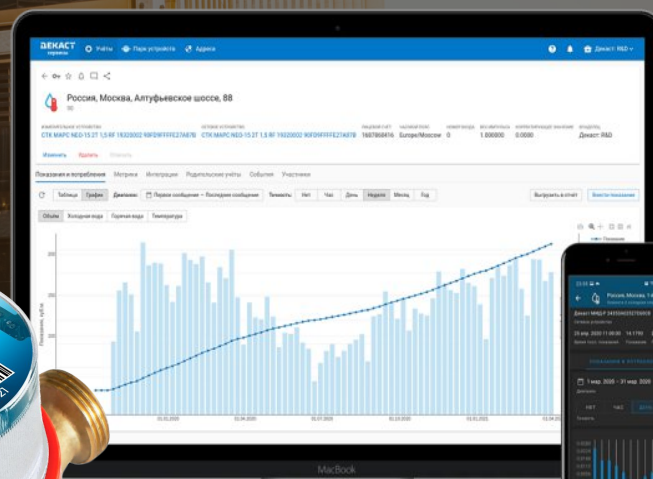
ДЕКАСТ сервисы Узлы Парк устройств Адреса Декаст: R&D

Россия, Москва, Алтуфьевское шоссе, 88

СТК МАРС NEO-15 2T 1,5 RF 19320002 |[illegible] СТК МАРС NEO-15 2T 1,5 RF 19320002 |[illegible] 1687868416 Europe/Moscow 0 1.000000 0.0000 Декаст R&D

Изменить Удалить

Показания и потребление Метрика Интеграции Родительские узлы События Участники

Таблица График Диапазон: Первое сообщение — Последнее сообщение Гранулярность: Нет Час День Неделя Месяц Год Выгрузить в отчет Внести показание

Объем Холодная вода Горячая вода Температура

MacBook

Россия, Москва, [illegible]

1 мар. 2020 – 31 мар. 2020

Нет Час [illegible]